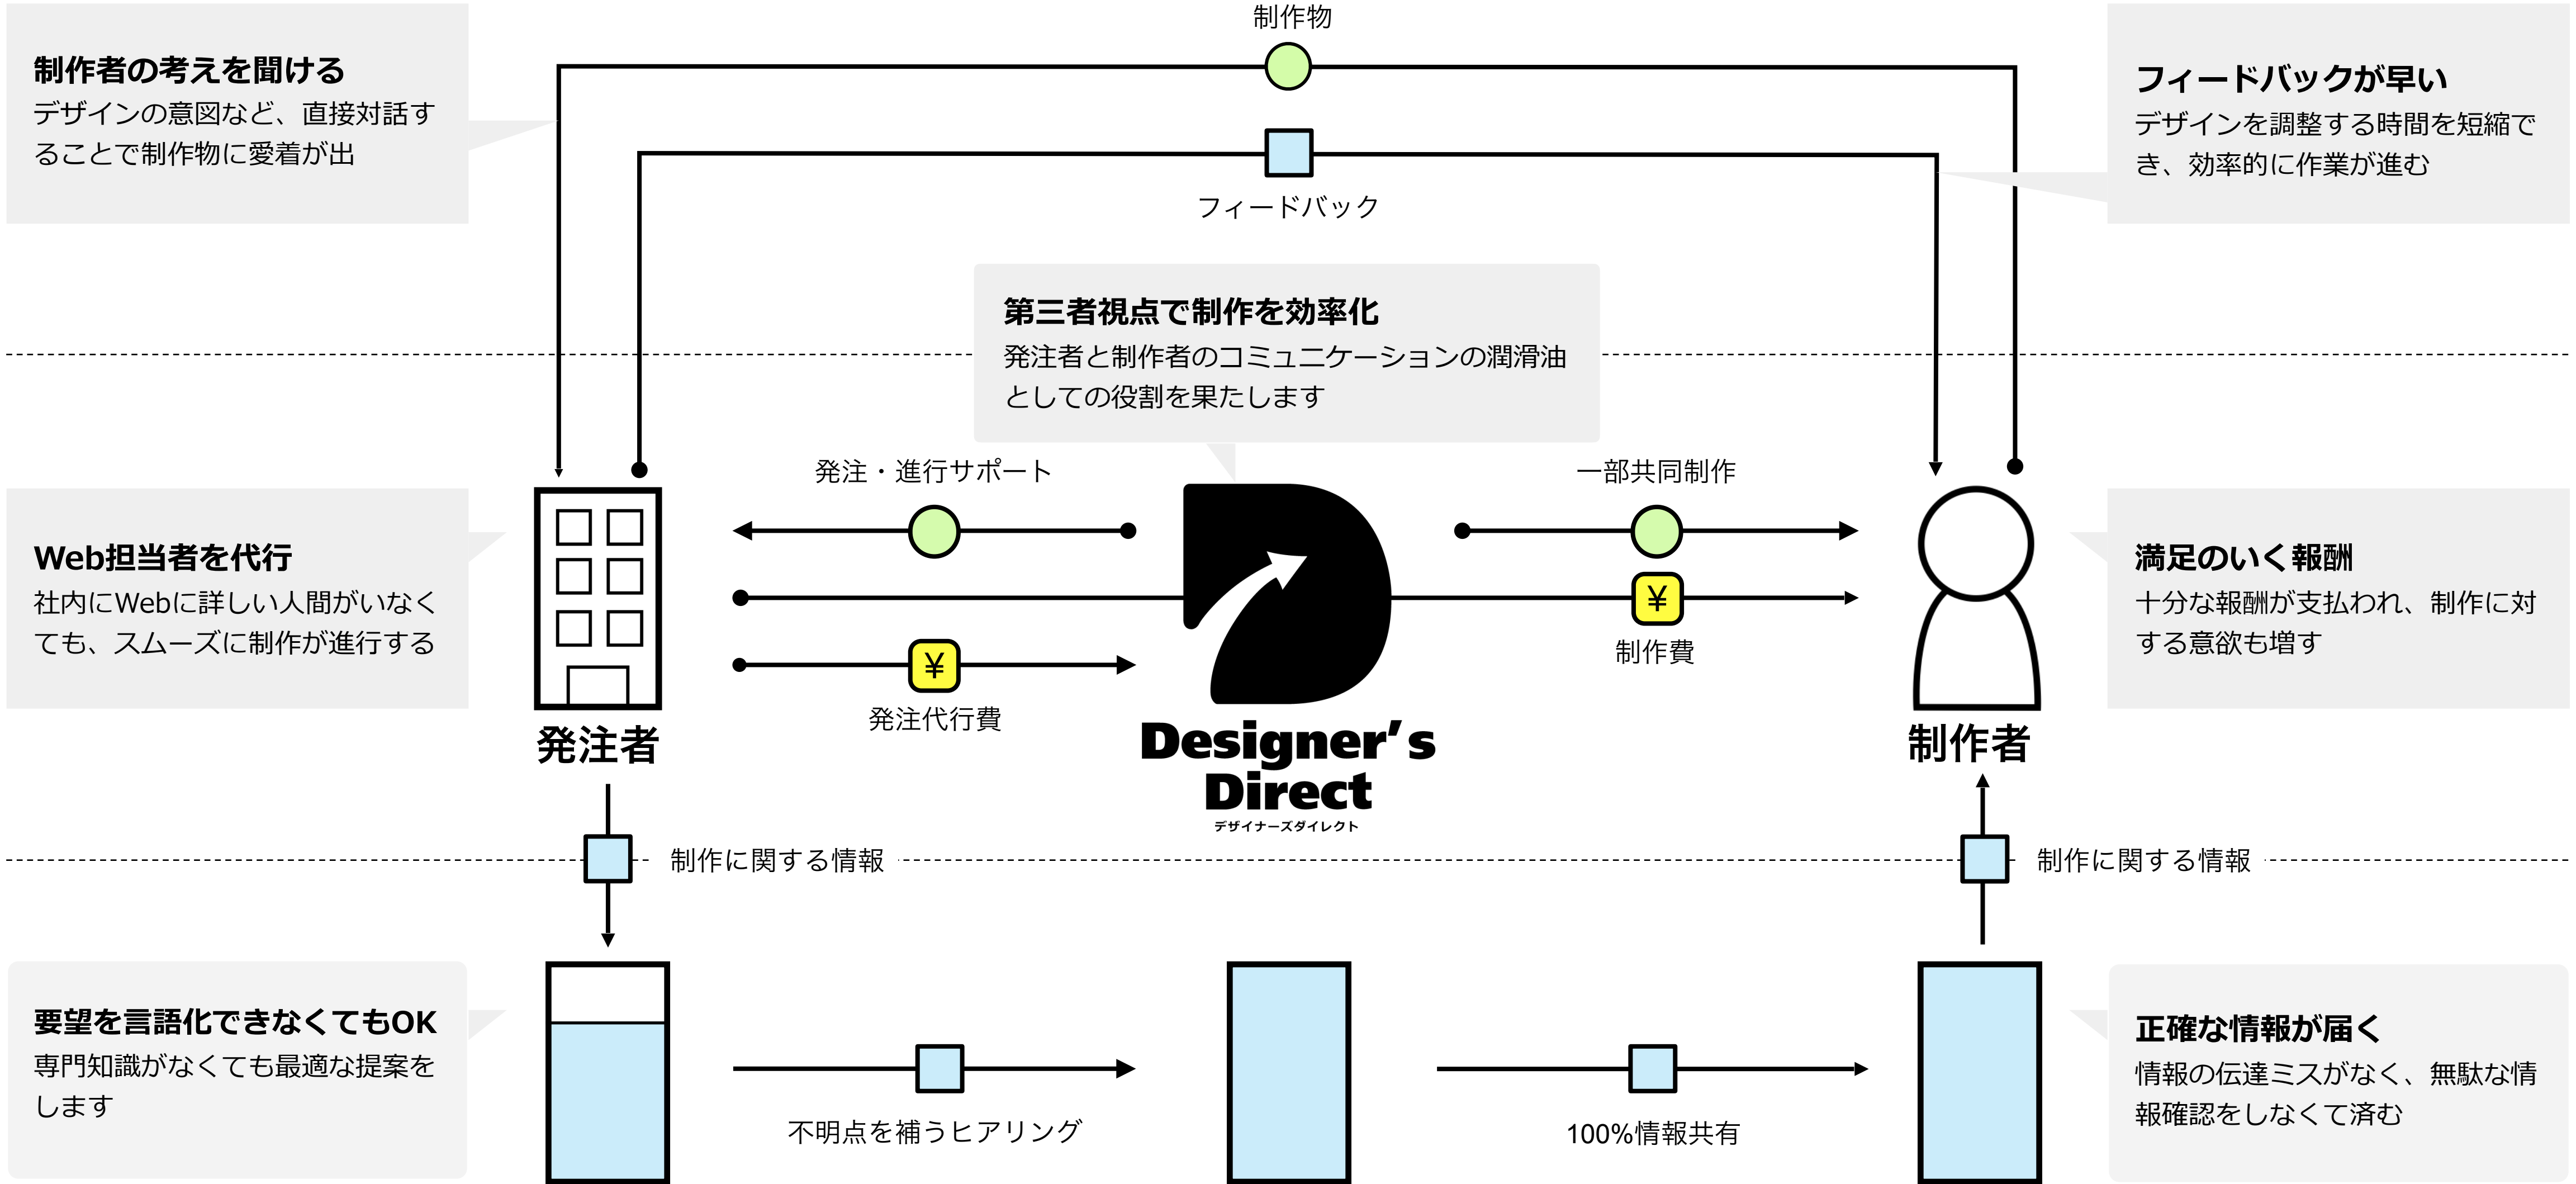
制作物

制作者の考えを聞ける
デザインの意図など、直接対話することで制作物に愛着が出

フィードバックが早い
デザインを調整する時間を短縮でき、効率的に作業が進む

フィードバック

第三者視点で制作を効率化
発注者と制作者のコミュニケーションの潤滑油としての役割を果たします

発注・進行サポート

一部共同制作

Web担当者を代行
社内にWebに詳しい人間がいなくても、スムーズに制作が進行する

¥

発注代行費

¥

制作費

満足のいく報酬
十分な報酬が支払われ、制作に対する意欲も増す

発注者

Designer's Direct
デザイナーズダイレクト

制作者

制作に関する情報

制作に関する情報

要望を言語化できなくてもOK
専門知識がなくても最適な提案をします

不明点を補うヒアリング

100%情報共有

正確な情報が届く
情報の伝達ミスがなく、無駄な情報確認をしなくて済む